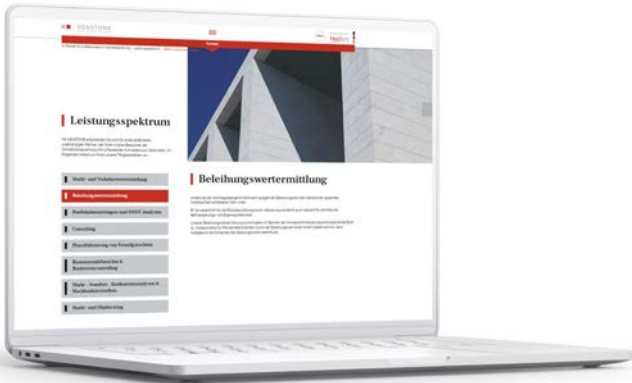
Leistungsspektrum

Markt- und Verkehrswertermittlung

Beleihungswertermittlung

Portfolioberwertungen und SWOT-Analysen

Consulting

Plausibilisierung von Fremdgutachten

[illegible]

Markt-, Standort-, Konkurrenzanalysen & Machbarkeitsstudien

Markt- und Objektrating

Beleihungswertermittlung